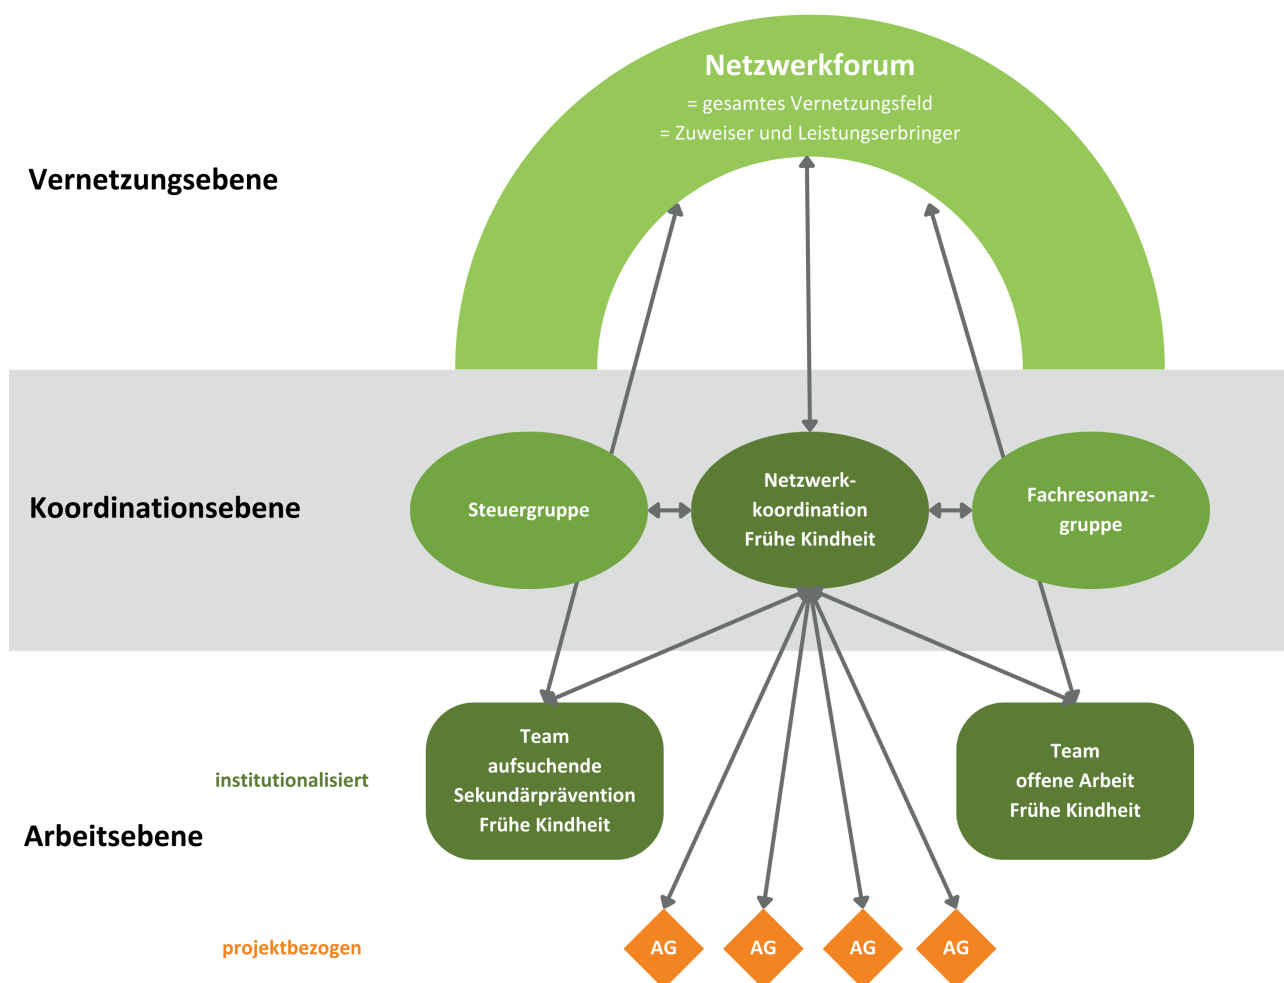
Netzwerkforum
= gesamtes Vernetzungsfeld
= Zuweiser und Leistungserbringer

Vernetzungsebene

Koordinationsebene

Steuergruppe

Netzwerkkoordination Frühe Kindheit

Fachresonanzgruppe

institutionalisiert

Arbeitsebene

Team aufsuchende Sekundärprävention Frühe Kindheit

Team offene Arbeit Frühe Kindheit

projektbezogen

AG

AG

AG

AG